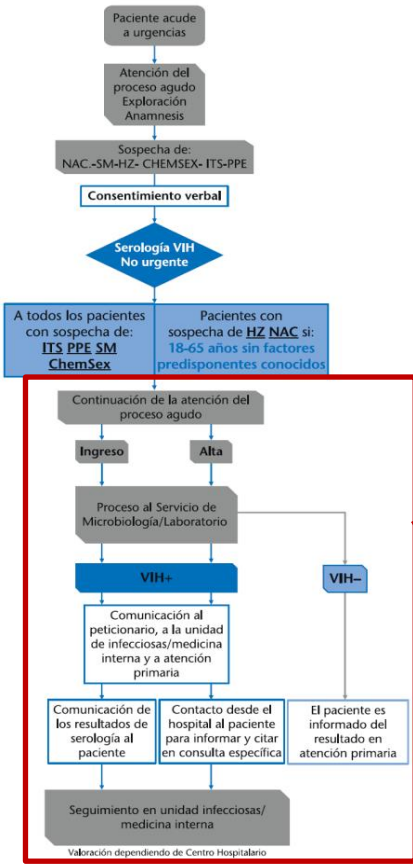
Paciente acude a urgencias

Atención del proceso agudo Exploración Anamnesis

Sospecha de: NAC.-SM-HZ- CHEMSEX- ITS-PPE

Consentimiento verbal

Serología VIH No urgente

A todos los pacientes con sospecha de: ITS PPE SM ChemSex

Pacientes con sospecha de HZ NAC si: 18-65 años sin factores predisponentes conocidos

Continuación de la atención del proceso agudo

Ingreso

Alta

Proceso al Servicio de Microbiología/Laboratorio

VIH+

VIH–

Comunicación al peticionario, a la unidad de infecciosas/medicina interna y a atención primaria

Comunicación de los resultados de serología al paciente

Contacto desde el hospital al paciente para informar y citar en consulta específica

El paciente es informado del resultado en atención primaria

Seguimiento en unidad infecciosas/ medicina interna

Valoración dependiendo de Centro Hospitalario